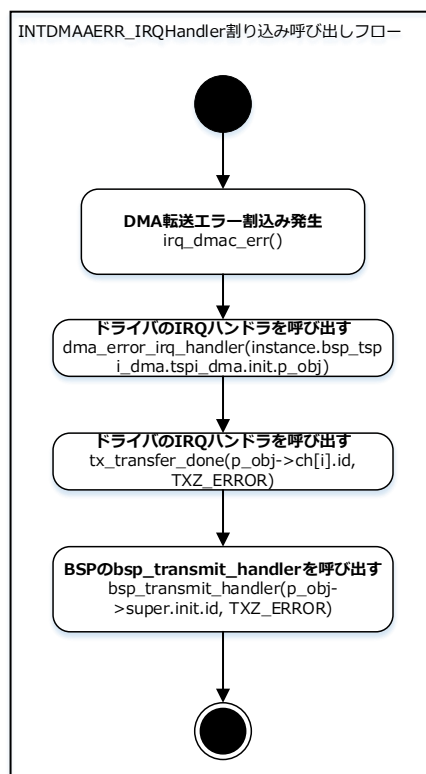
INTDMAAERR_IRQHandler割り込み呼び出しフロー

DMA転送エラー割込み発生
irq_dmac_err()

ドライバのIRQハンドラを呼び出す
dma_error_irq_handler(instance.bsp_tspi_dma.tspi_dma.init.p_obj)

ドライバのIRQハンドラを呼び出す
tx_transfer_done(p_obj->ch[i].id, TXZ_ERROR)

BSPのbsp_transmit_handlerを呼び出す
bsp_transmit_handler(p_obj->super.init.id, TXZ_ERROR)